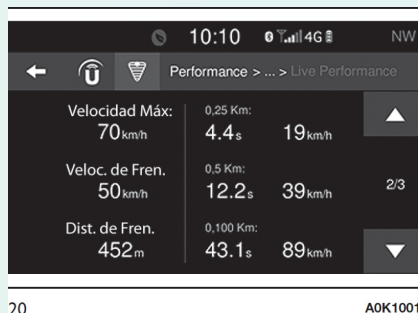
10:10 4G NW

Performance > ... > Live Performance

Velocidad Máx:
70km/h

0,25 Km:
4.4s 19km/h

Veloc. de Fren.
50km/h

0,5 Km:
12.2s 39km/h

2/3

Dist. de Fren.
452m

0,100 Km:
43.1s 89km/h

20

A0K1001